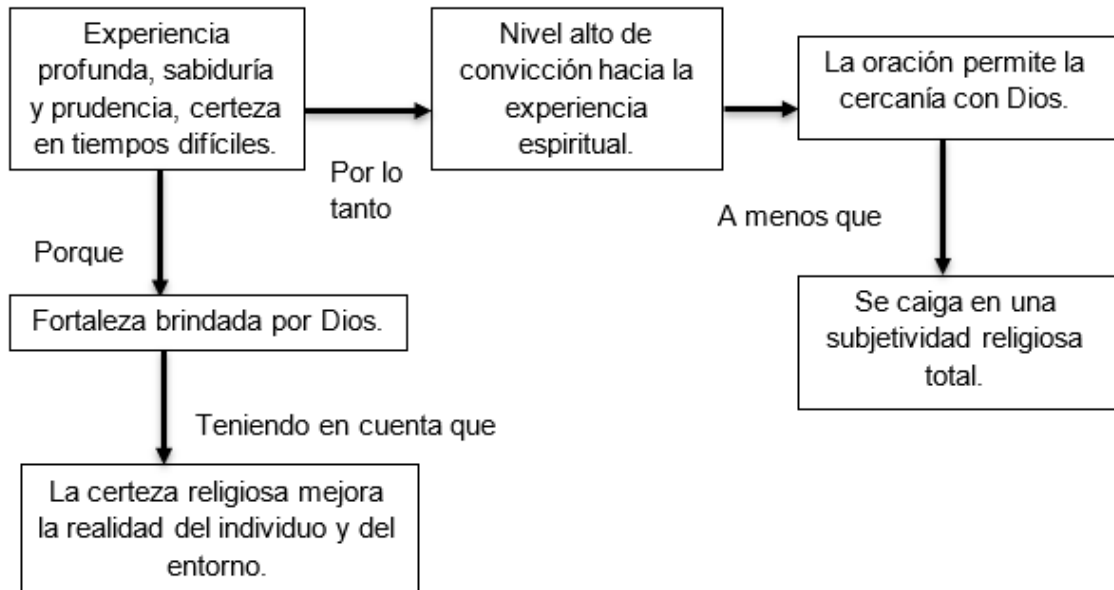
Experiencia profunda, sabiduría y prudencia, certeza en tiempos difíciles.

Por lo tanto

Nivel alto de convicción hacia la experiencia espiritual.

La oración permite la cercanía con Dios.

A menos que

Se caiga en una subjetividad religiosa total.

Porque

Fortaleza brindada por Dios.

Teniendo en cuenta que

La certeza religiosa mejora la realidad del individuo y del entorno.